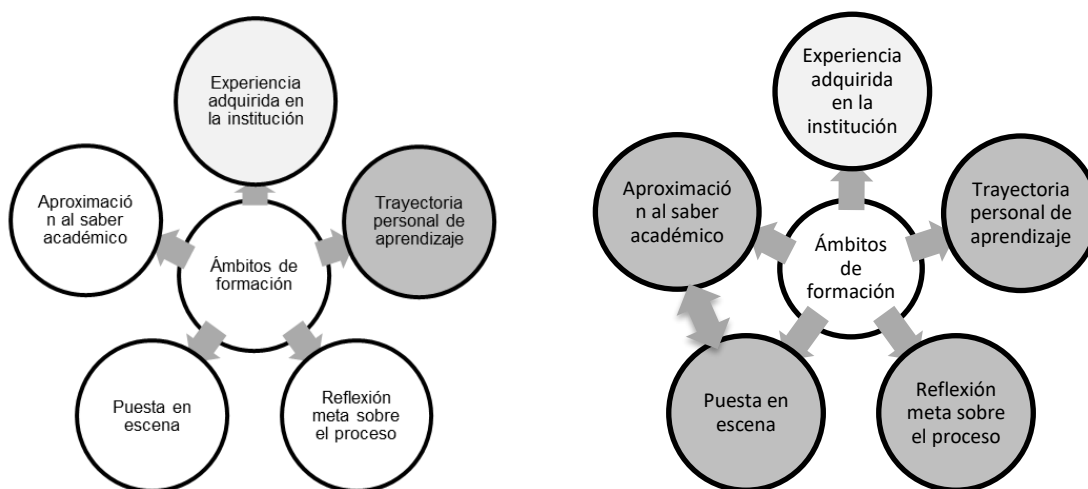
Experiencia adquirida en la institución

Aproximació n al saber académico

Trayectoria personal de aprendizaje

Ámbitos de formación

Puesta en escena

Reflexión meta sobre el proceso

Experiencia adquirida en la institución

Aproximació n al saber académico

Trayectoria personal de aprendizaje

Ámbitos de formación

Puesta en escena

Reflexión meta sobre el proceso